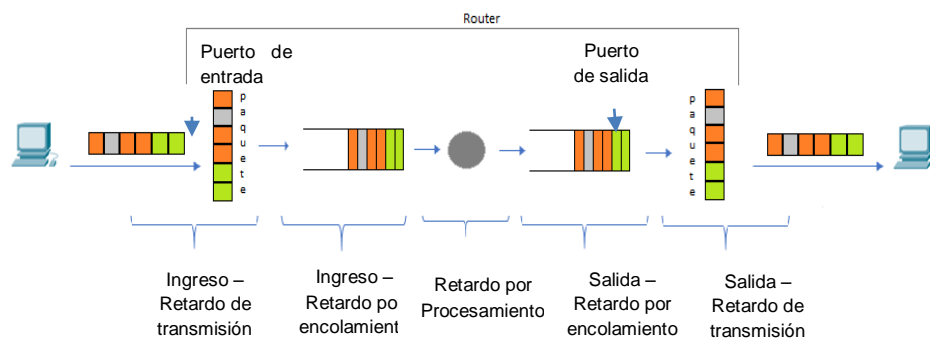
Router

Puerto de entrada

paquete

Puerto de salida

paquete

Ingreso – Retardo de transmisión

Ingreso – Retardo po encolamient

Retardo por Procesamiento

Salida – Retardo por encolamiento

Salida – Retardo de transmisión